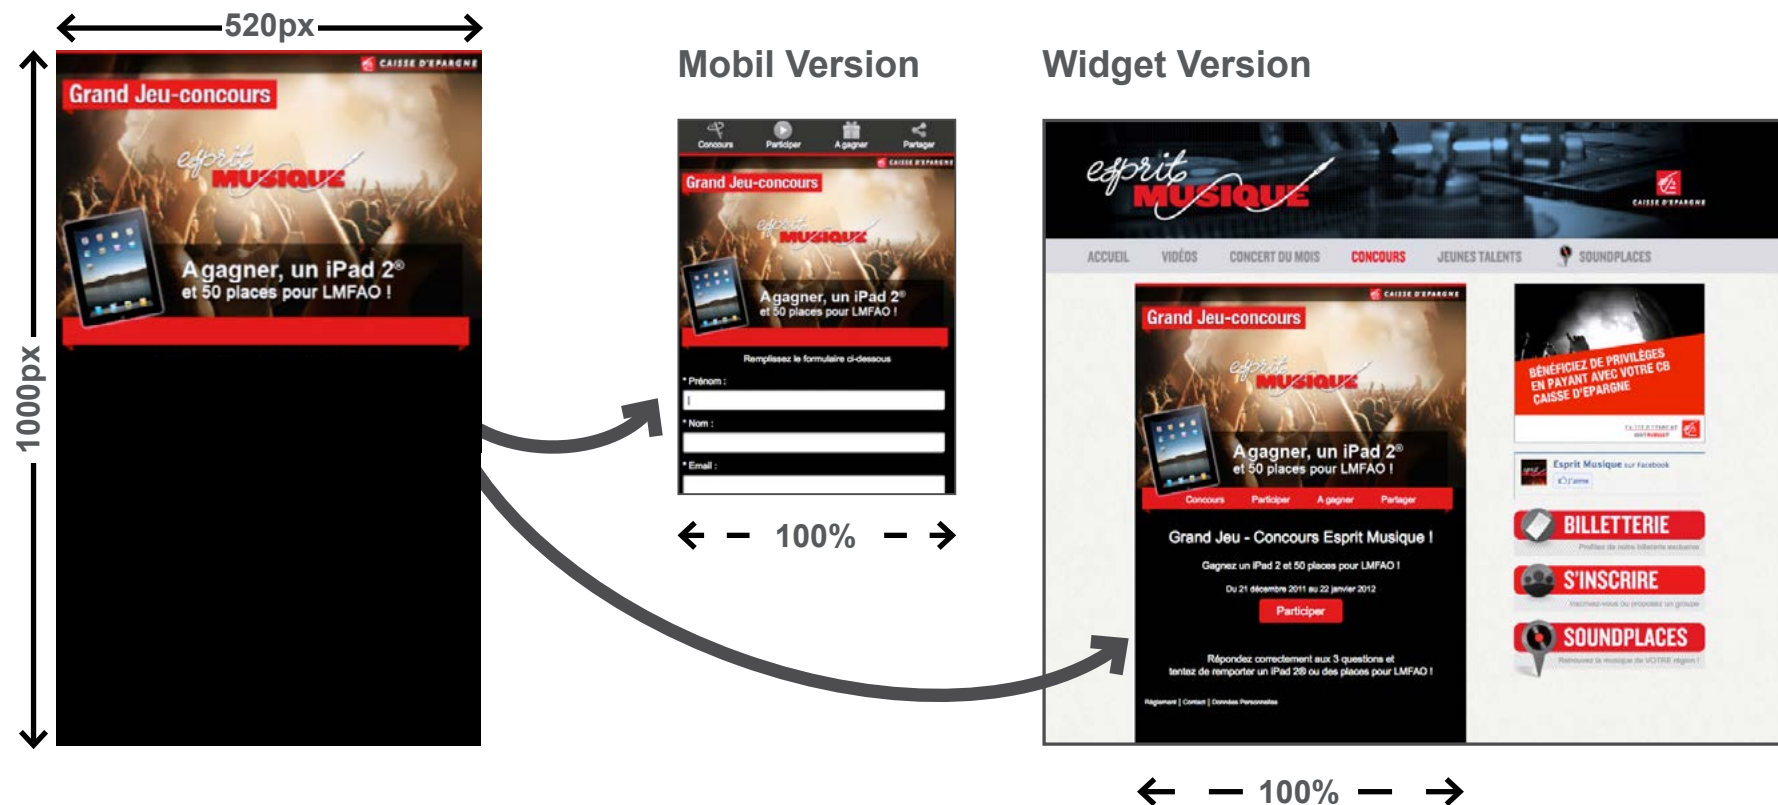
520px

1000px

CAISSE D'EPARGNE

Grand Jeu-concours

esprit MUSIQUE

Agagner, un iPad 2®
et 50 places pour LMFAO !

Mobil Version

Concours Participer A gagner Partager

CAISSE D'EPARGNE

Grand Jeu-concours

esprit MUSIQUE

Agagner, un iPad 2®
et 50 places pour LMFAO !

Remplissez le formulaire ci-dessous

* Prénom :

* Nom :

* Email :

100%

Widget Version

esprit MUSIQUE

CAISSE D'EPARGNE

ACCUEIL VIDÉOS CONCERT DU MOIS CONCOURS JEUNES TALENTS SOUNDPLACES

CAISSE D'EPARGNE

Grand Jeu-concours

esprit MUSIQUE

Agagner, un iPad 2®
et 50 places pour LMFAO !

Concours Participer A gagner Partager

Grand Jeu - Concours Esprit Musique !

Gagnez un iPad 2 et 50 places pour LMFAO !

Du 21 décembre 2011 au 22 janvier 2012

Participer

Répondez correctement aux 3 questions et tentez de remporter un iPad 2® ou des places pour LMFAO !

Règlement | Contact | Données Personnelles

BÉNÉFICIEZ DE PRIVILÈGES EN PAYANT AVEC VOTRE CB CAISSE D'EPARGNE

Esprit Musique sur Facebook

J'aime

BILLETTERIE

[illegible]

S'INSCRIRE

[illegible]

SOUNDPLACES

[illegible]

100%